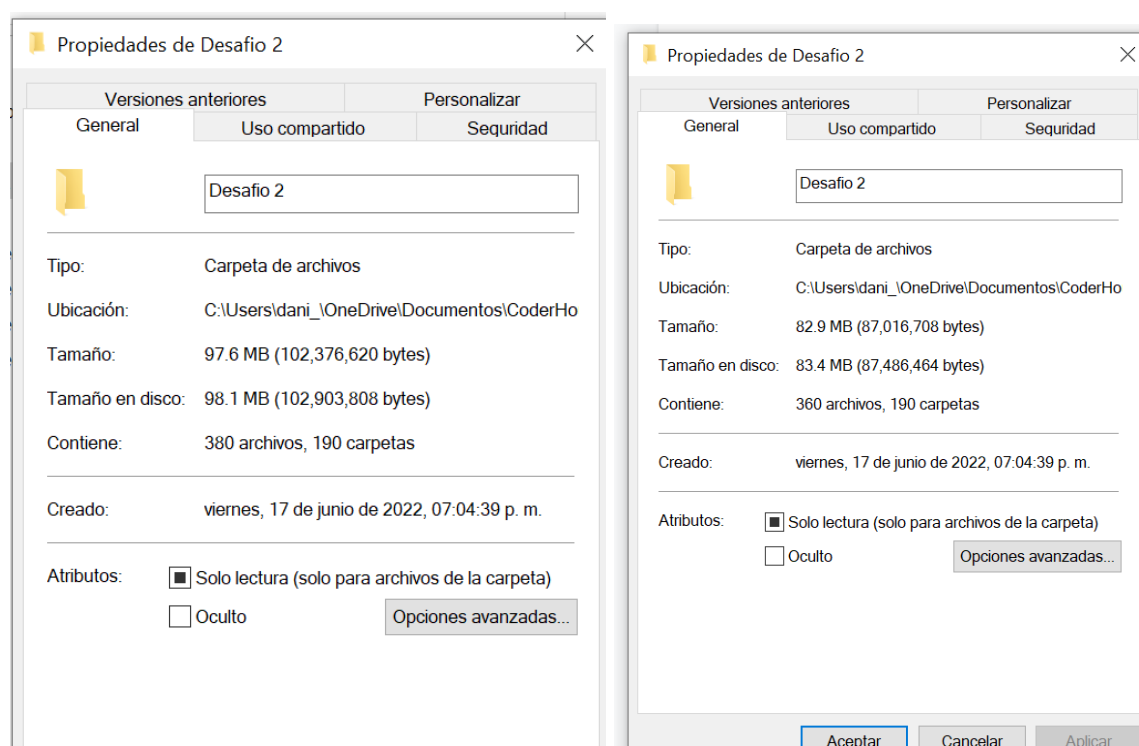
Propiedades de Desafio 2

Versiones anteriores
Personalizar
General
Uso compartido
Seguridad

Desafio 2

Tipo: Carpeta de archivos

Ubicación: C:\Users\dani_\OneDrive\Documentos\CoderHo

Tamaño: 97.6 MB (102,376,620 bytes)

Tamaño en disco: 98.1 MB (102,903,808 bytes)

Contiene: 380 archivos, 190 carpetas

Creado: viernes, 17 de junio de 2022, 07:04:39 p. m.

Atributos: Solo lectura (solo para archivos de la carpeta)
Oculto
Opciones avanzadas...

Propiedades de Desafio 2

Versiones anteriores
Personalizar
General
Uso compartido
Seguridad

Desafio 2

Tipo: Carpeta de archivos

Ubicación: C:\Users\dani_\OneDrive\Documentos\CoderHo

Tamaño: 82.9 MB (87,016,708 bytes)

Tamaño en disco: 83.4 MB (87,486,464 bytes)

Contiene: 360 archivos, 190 carpetas

Creado: viernes, 17 de junio de 2022, 07:04:39 p. m.

Atributos: Solo lectura (solo para archivos de la carpeta)
Oculto
Opciones avanzadas...

Aceptar
Cancelar
Aplicar